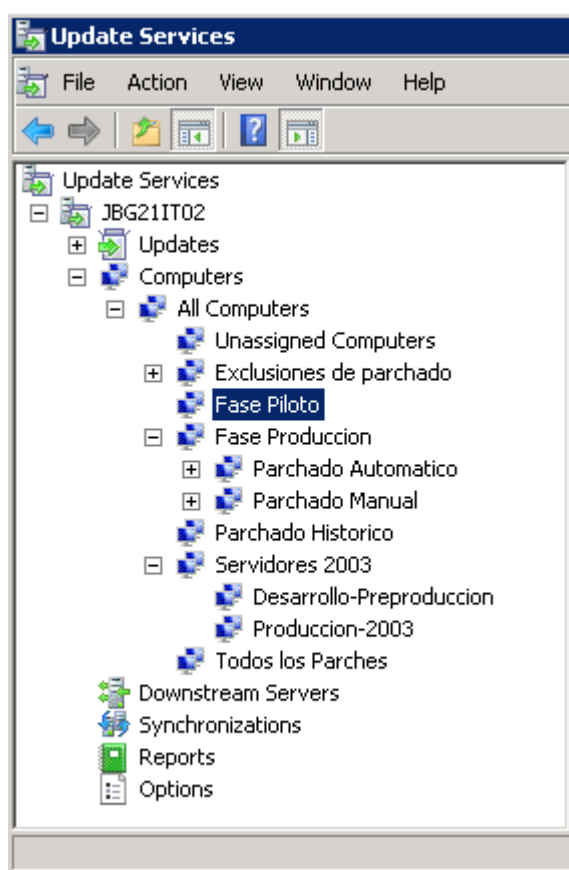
Update Services

File Action View Window Help

Update Services
JBG21IT02
Updates
Computers
All Computers
Unassigned Computers
Exclusiones de parchado
Fase Piloto
Fase Produccion
Parchado Automatico
Parchado Manual
Parchado Historico
Servidores 2003
Desarrollo-Preproduccion
Produccion-2003
Todos los Parches
Downstream Servers
Synchronizations
Reports
Options